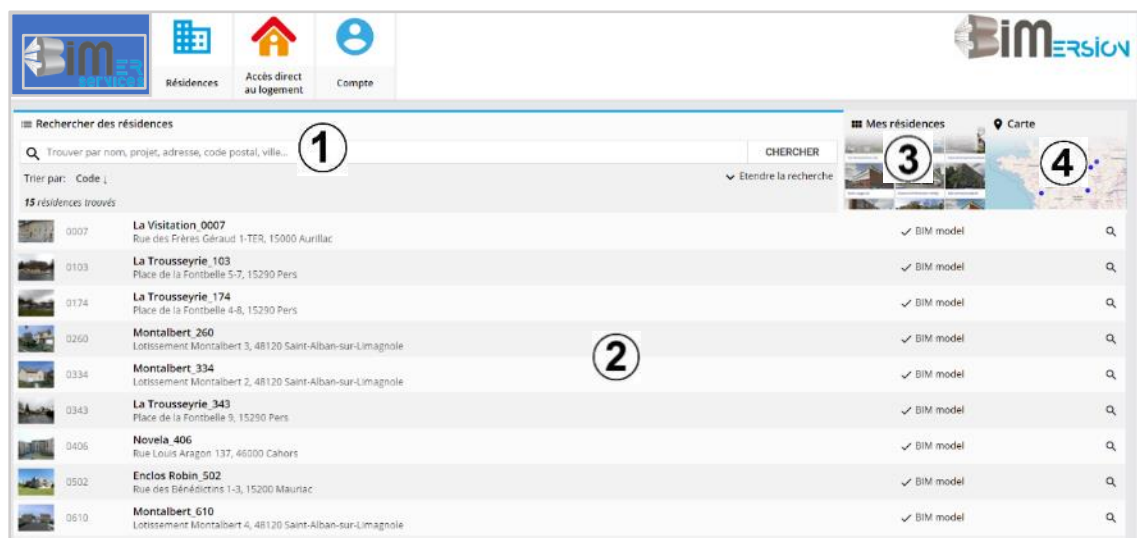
BIM services

Résidences

Accès direct au logement

Compte

BIMERSION

Rechercher des résidences

Mes résidences

Carte

①

③

④

Trouver par nom, projet, adresse, code postal, ville...

CHERCHER

Trier par: Code ↓

Etendre la recherche

15 résidences trouvés

| | | | |
|---|---|---|---|
| 0007 | La Visitation_0007 Rue des Frères Géraud 1-TER, 15000 Aurillac | ✓ BIM model | |
| 0103 | La Trousseyrie_103 Place de la Fontbelle 5-7, 15290 Pers | ✓ BIM model | |
| 0174 | La Trousseyrie_174 Place de la Fontbelle 4-8, 15290 Pers | ✓ BIM model | |
| 0260 | Montalbert_260 Lotissement Montalbert 3, 48120 Saint-Alban-sur-Limagnole | ✓ BIM model | |
| 0334 | Montalbert_334 Lotissement Montalbert 2, 48120 Saint-Alban-sur-Limagnole | ✓ BIM model | |
| 0343 | La Trousseyrie_343 Place de la Fontbelle 9, 15290 Pers | ✓ BIM model | |
| 0406 | Novela_406 Rue Louis Aragon 137, 46000 Cahors | ✓ BIM model | |
| 0502 | Enclos Robin_502 Rue des Bénédictins 1-3, 15200 Mauriac | ✓ BIM model | |
| 0610 | Montalbert_610 Lotissement Montalbert 4, 48120 Saint-Alban-sur-Limagnole | ✓ BIM model | |

②